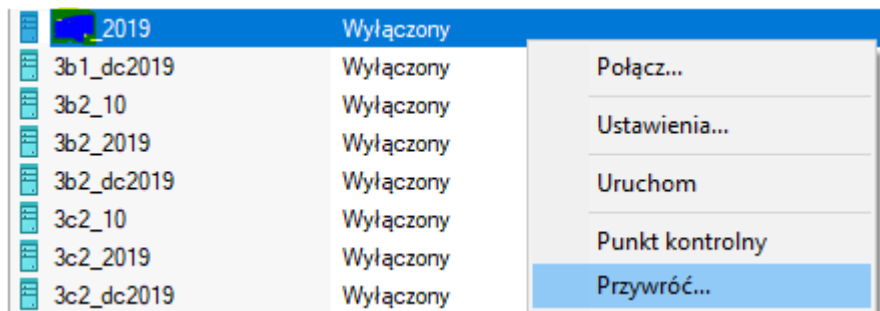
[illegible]_2019 Wyłączony
3b1_dc2019 Wyłączony
3b2_10 Wyłączony
3b2_2019 Wyłączony
3b2_dc2019 Wyłączony
3c2_10 Wyłączony
3c2_2019 Wyłączony
3c2_dc2019 Wyłączony

Połącz...
Ustawienia...
Uruchom
Punkt kontrolny
Przywróć...